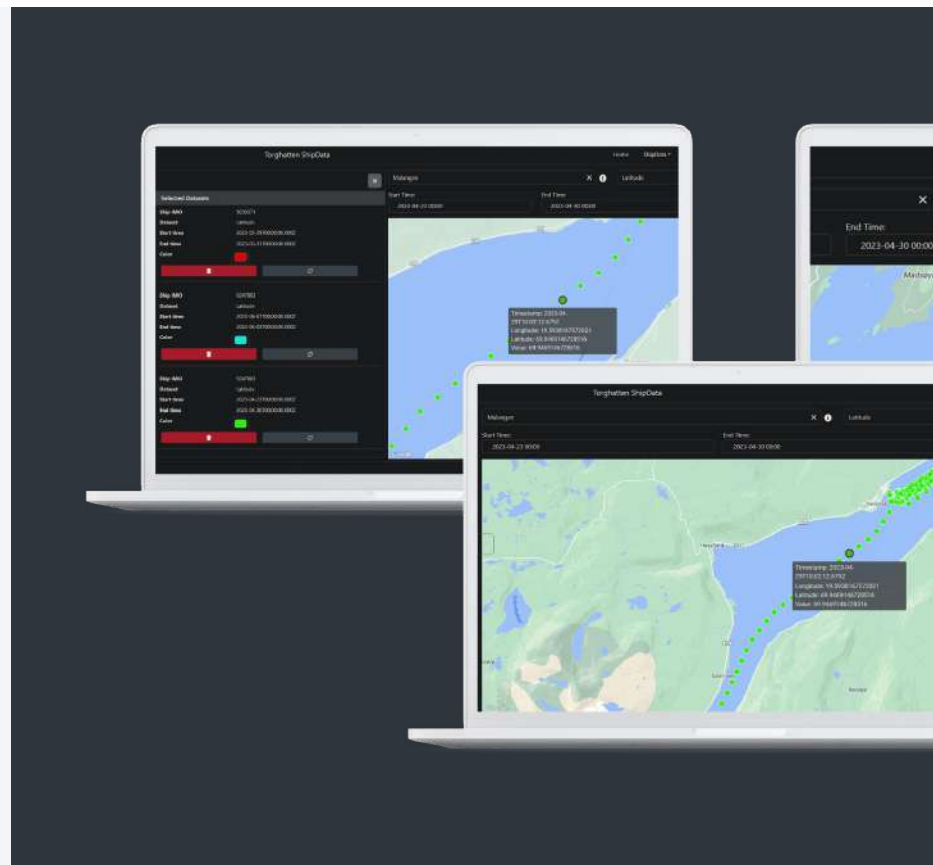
Torghatten ShipData

Home ShipData

Selected Datasets

Ship IMO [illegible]
Dataset Latitude
Start time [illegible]
End time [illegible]
Color

Ship IMO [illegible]
Dataset Latitude
Start time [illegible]
End time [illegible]
Color

Ship IMO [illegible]
Dataset Latitude
Start time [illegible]
End time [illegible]
Color

Malangen
Latitude
Start Time: 2023-04-23 00:00
End Time: 2023-04-30 00:00

Timestamp: 2023-04-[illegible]
Longitude: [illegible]
Latitude: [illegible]
Value: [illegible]

End Time:
2023-04-30 00:00

Torghatten ShipData

Malangen
Latitude
Start Time: 2023-04-23 00:00
End Time: 2023-04-30 00:00

Timestamp: 2023-04-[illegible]
Longitude: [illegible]
Latitude: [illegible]
Value: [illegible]